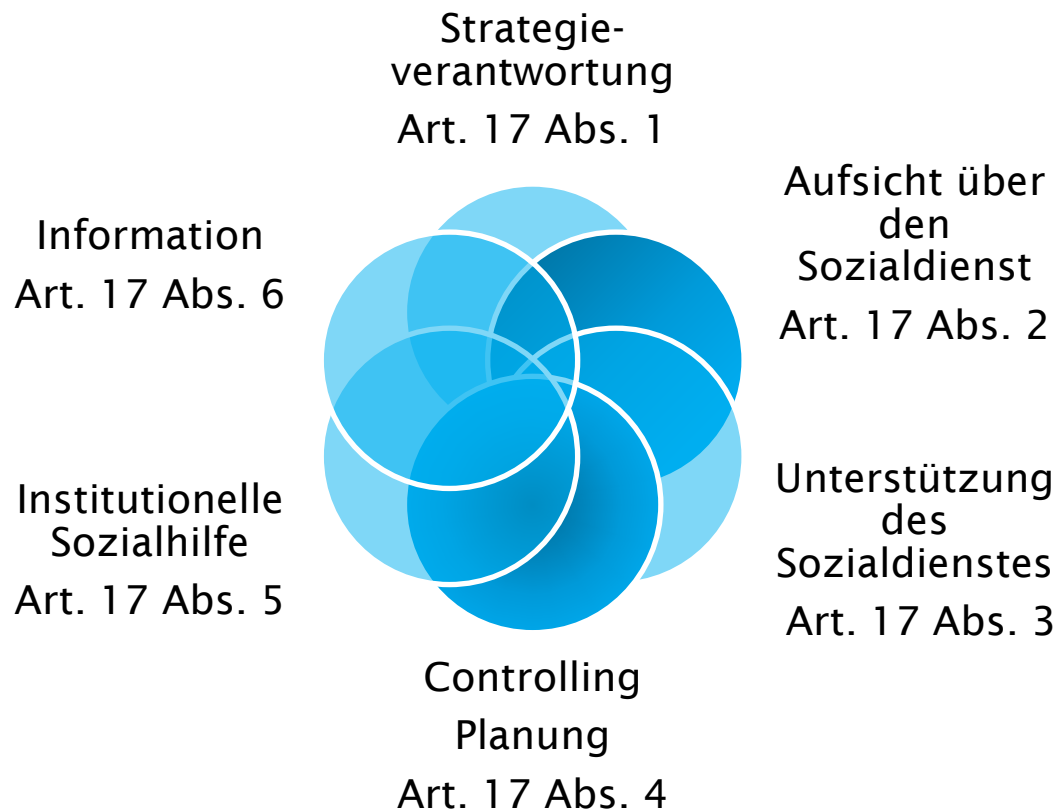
Strategieverantwortung
Art. 17 Abs. 1

Aufsicht über den Sozialdienst
Art. 17 Abs. 2

Unterstützung des Sozialdienstes
Art. 17 Abs. 3

Controlling
Planung
Art. 17 Abs. 4

Institutionelle Sozialhilfe
Art. 17 Abs. 5

Information
Art. 17 Abs. 6